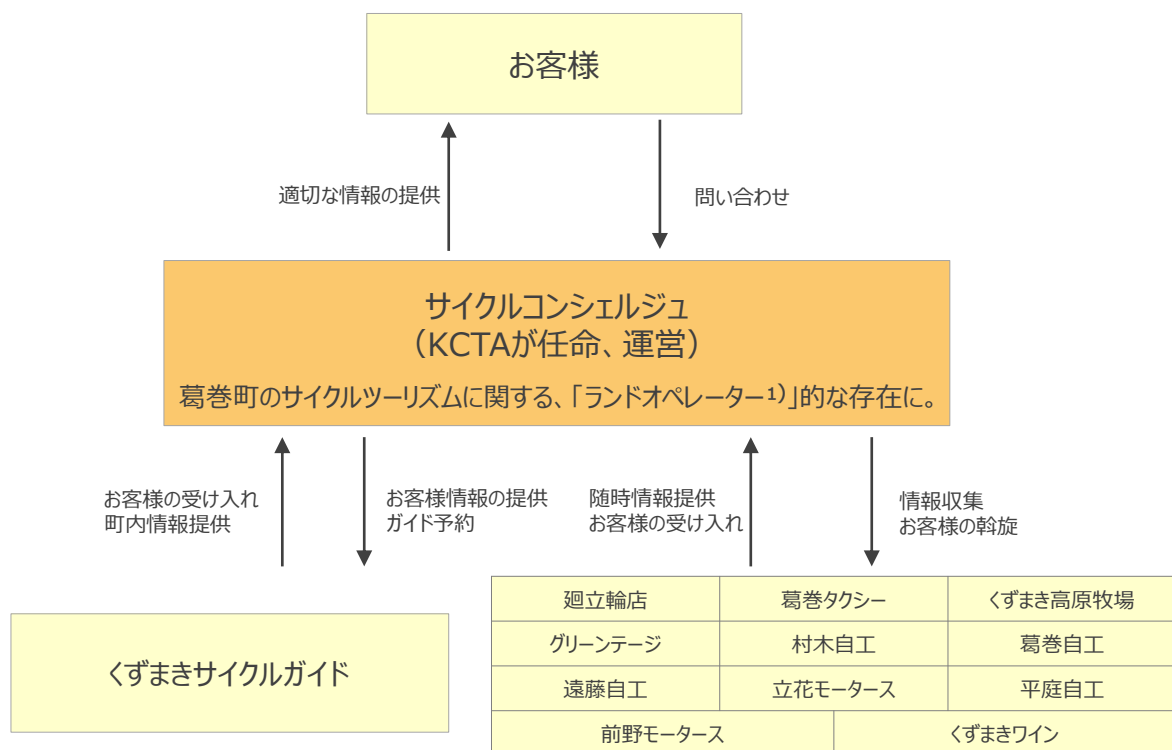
お客様

適切な情報の提供

問い合わせ

サイクルコンシェルジュ
（KCTAが任命、運営）
葛巻町のサイクルツーリズムに関する、「ランドオペレーター$^{1)}$」的な存在に。

お客様の受け入れ
町内情報提供

お客様情報の提供
ガイド予約

随時情報提供
お客様の受け入れ

情報収集
お客様の斡旋

くずまきサイクルガイド

| 廻立輪店 | 葛巻タクシー | くずまき高原牧場 |
|---|---|---|
| グリーンテージ | 村木自工 | 葛巻自工 |
| 遠藤自工 | 立花モータース | 平庭自工 |

| 前野モータース | くずまきワイン |
|---|---|